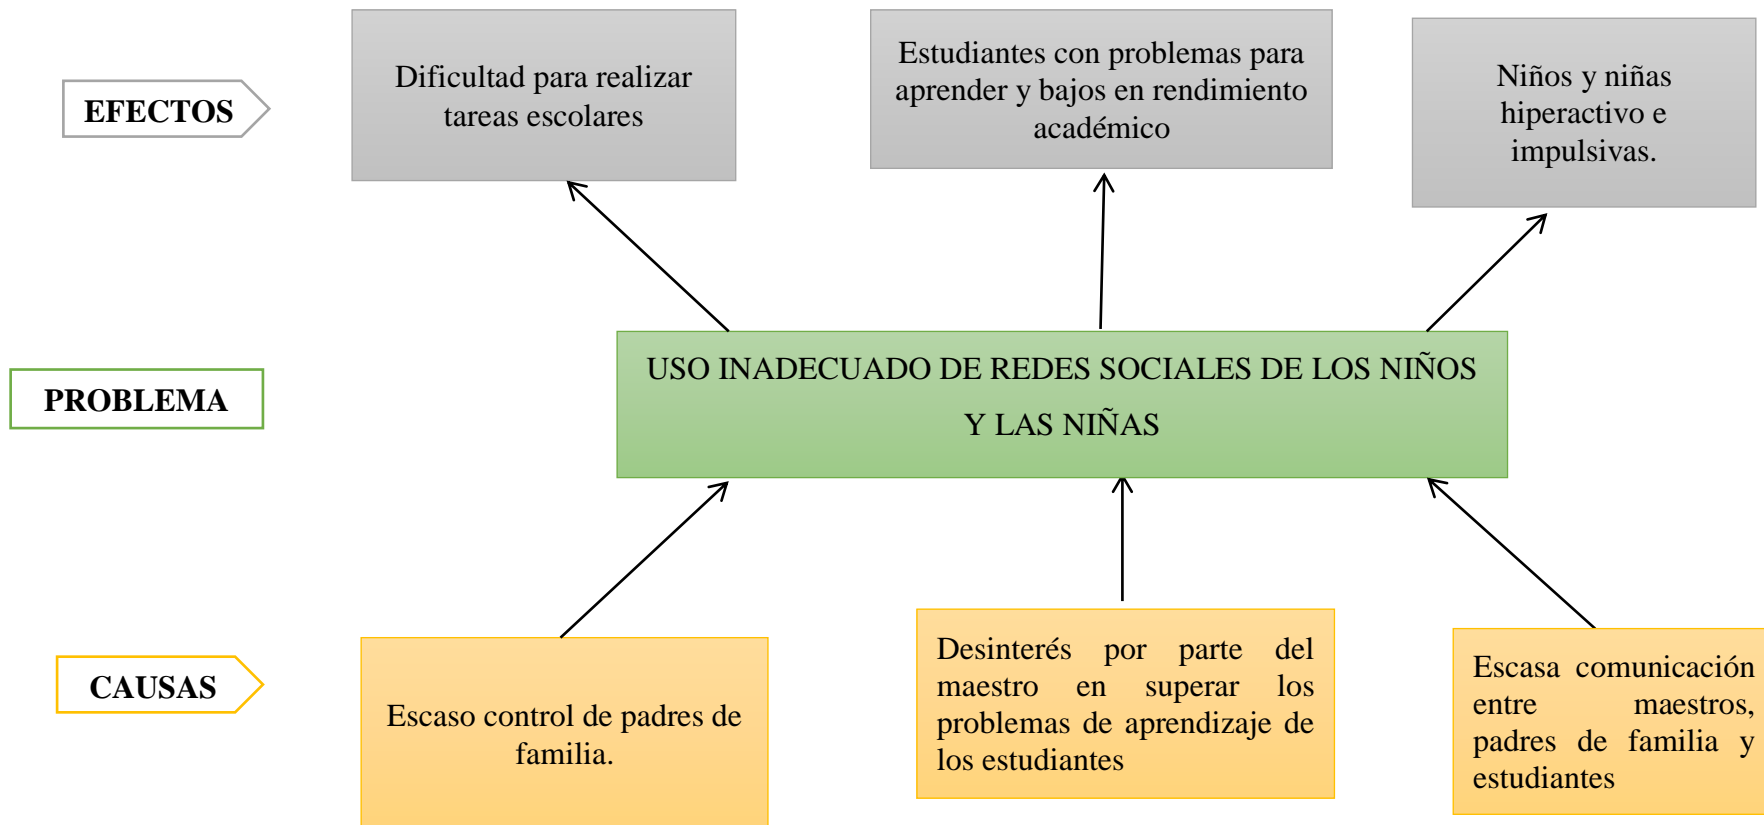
EFECTOS

Dificultad para realizar tareas escolares

Estudiantes con problemas para aprender y bajos en rendimiento académico

Niños y niñas hiperactivo e impulsivas.

PROBLEMA

USO INADECUADO DE REDES SOCIALES DE LOS NIÑOS Y LAS NIÑAS

CAUSAS

Escaso control de padres de familia.

Desinterés por parte del maestro en superar los problemas de aprendizaje de los estudiantes

Escasa comunicación entre maestros, padres de familia y estudiantes